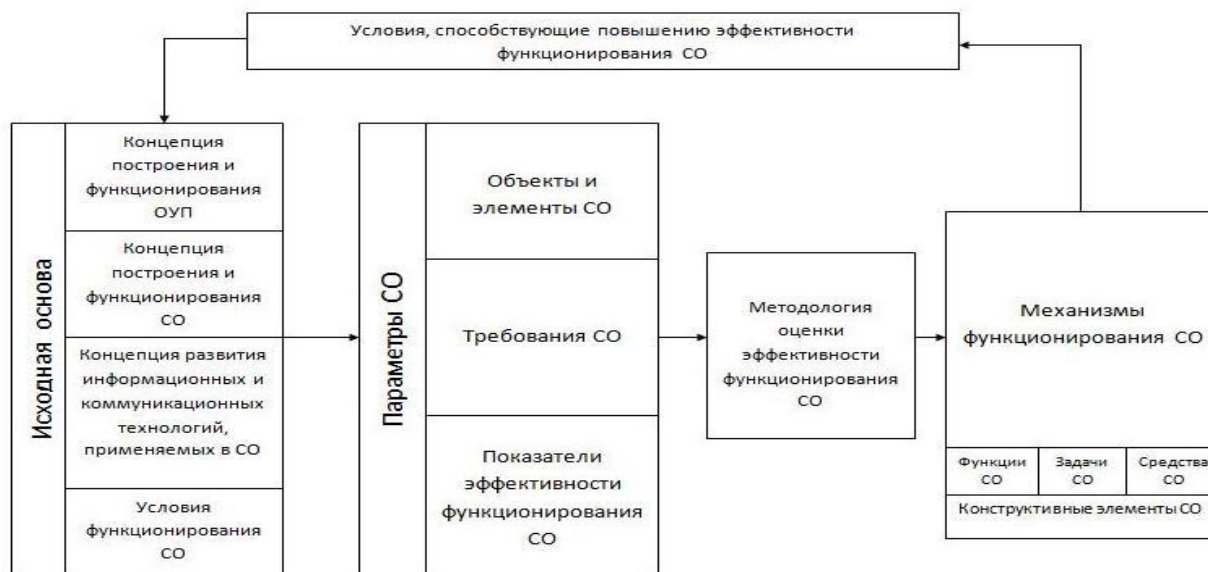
Условия, способствующие повышению эффективности функционирования СО

Исходная основа

Концепция построения и функционирования ОУП

Концепция построения и функционирования СО

Концепция развития информационных и коммуникационных технологий, применяемых в СО

Условия функционирования СО

Параметры СО

Объекты и элементы СО

Требования СО

Показатели эффективности функционирования СО

Методология оценки эффективности функционирования СО

Механизмы функционирования СО

Функции СО

Задачи СО

Средства СО

Конструктивные элементы СО